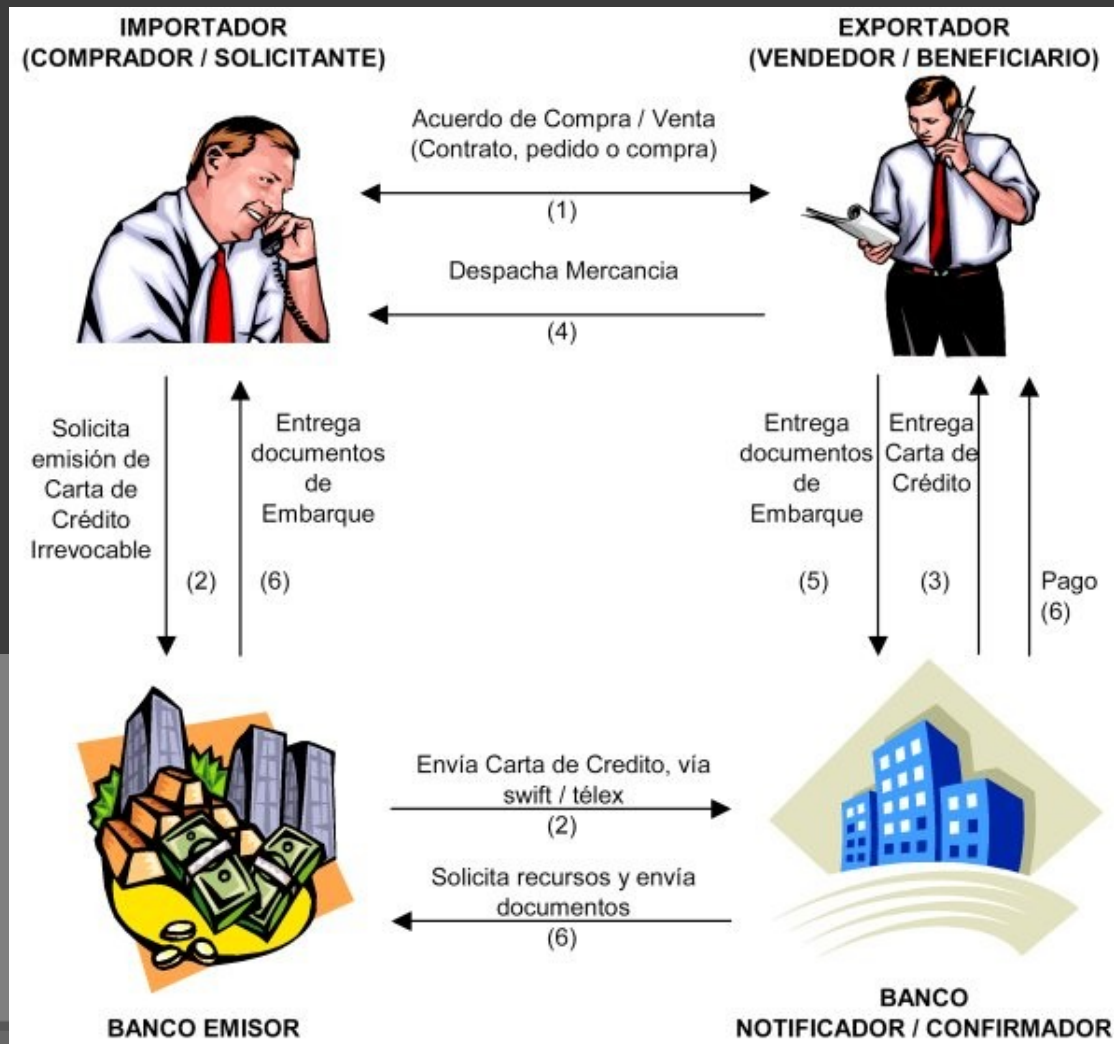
IMPORTADOR
(COMPRADOR / SOLICITANTE)

EXPORTADOR
(VENDEDOR / BENEFICIARIO)

Acuerdo de Compra / Venta
(Contrato, pedido o compra)
(1)

Despacha Mercancia
(4)

Solicita emisión de Carta de Crédito Irrevocable
(2)

Entrega documentos de Embarque
(6)

Entrega documentos de Embarque
(5)

Entrega Carta de Crédito
(3)

Pago
(6)

Envía Carta de Credito, vía swift / télex
(2)

Solicita recursos y envía documentos
(6)

BANCO EMISOR

BANCO
NOTIFICADOR / CONFIRMADOR